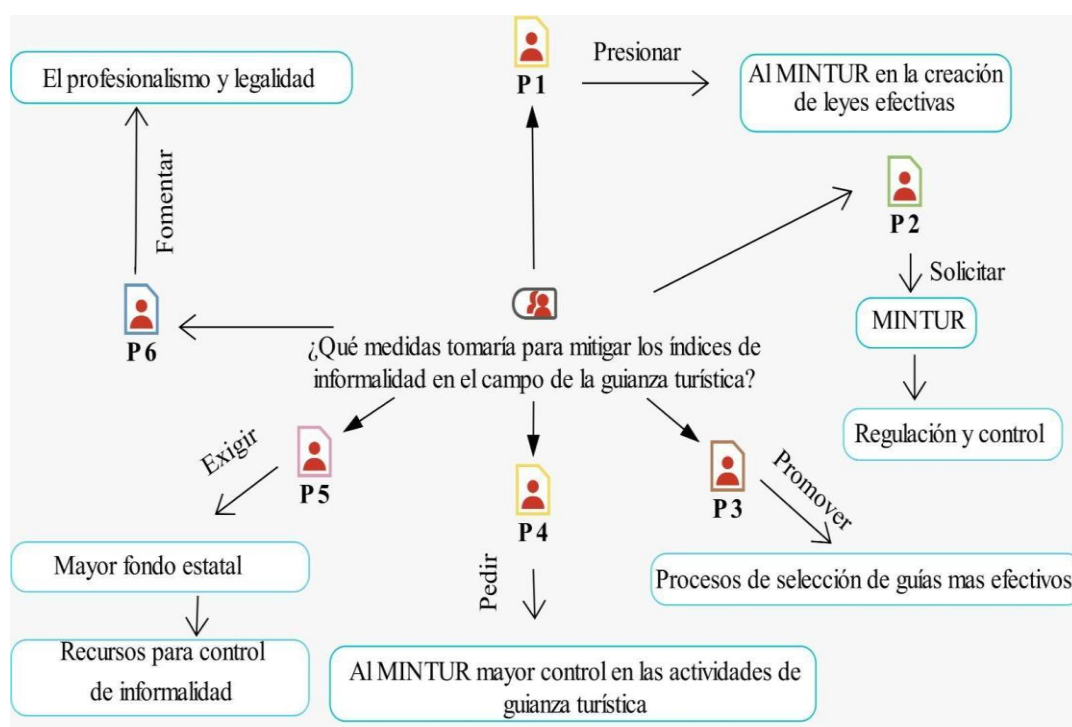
P 1

Presionar

Al MINTUR en la creación de leyes efectivas

El profesionalismo y legalidad

Fomentar

P 2

Solicitar

MINTUR

Regulación y control

P 6

¿Qué medidas tomaría para mitigar los índices de informalidad en el campo de la guianza turística?

Exigir

P 5

Mayor fondo estatal

Recursos para control de informalidad

P 4

Pedir

Al MINTUR mayor control en las actividades de guianza turística

P 3

Promover

Procesos de selección de guías mas efectivos